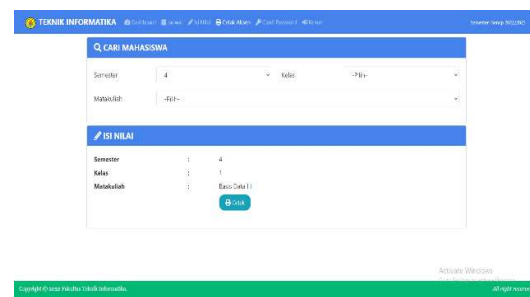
TEKNIK INFORMATIKA Dashboard Jurusan Nilai Cetak Absen Ganti Password Keluar Semester Genap 2021/2022

CARI MAHASISWA

Semester 4

Kelas --Pilih--

Matakuliah --Pilih--

ISI NILAI

| Semester | : | 4 |
|---|---|---|
| Kelas | : | 1 |
| Matakuliah | : | Basis Data II |

Cetak

Activate Windows

Copyright © 2022 Fakultas Teknik Informatika. All right reserved